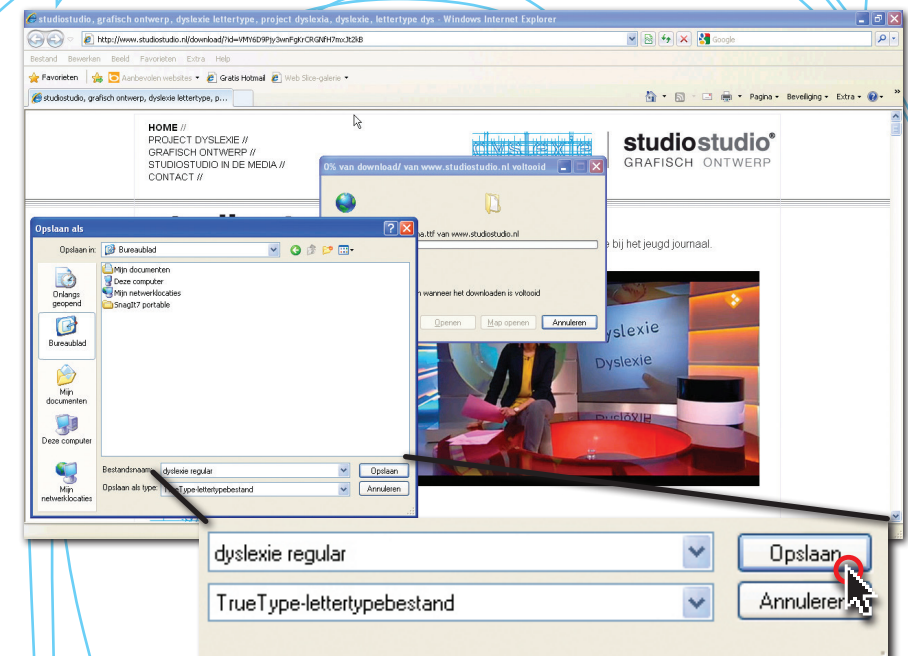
studiostudio, grafisch ontwerp, dyslexie lettertype, project dyslexia, dyslexie, lettertype dys - Windows Internet Explorer

http://www.studiostudio.nl/download/?id=VMY6D9Pjy3wnFgKrCRGNFH7mxJt2kB

Google

Bestand Bewerken Beeld Favorieten Extra Help

Favorieten Aanbevolen websites Gratis Hotmail Web Slice-galerie

studiostudio, grafisch ontwerp, dyslexie lettertype, p...

Pagina Beveiliging Extra

HOME //
PROJECT DYSLEXIE //
GRAFISCH ONTWERP //
STUDIOSTUDIO IN DE MEDIA //
CONTACT //

dyslexie

studiostudio®
GRAFISCH ONTWERP

0% van download/ van www.studiostudio.nl voltooid

a.ttf van www.studiostudio.nl

n wanneer het downloaden is voltooid

Openen Map openen Annuleren

e bij het jeugd journaal.

Dyslexie
Dyslexie

Opslaan als

Opslaan in: Bureaublad

Mijn documenten
Deze computer
Mijn netwerklocaties
SnagIt7 portable

Onlangs geopend
Bureaublad
Mijn documenten
Deze computer
Mijn netwerklocaties

Bestandsnaam: dyslexie regular
Opslaan als type: TrueType-lettertypebestand

Opslaan
Annuleren

dyslexie regular
TrueType-lettertypebestand
Opslaan
Annuleren